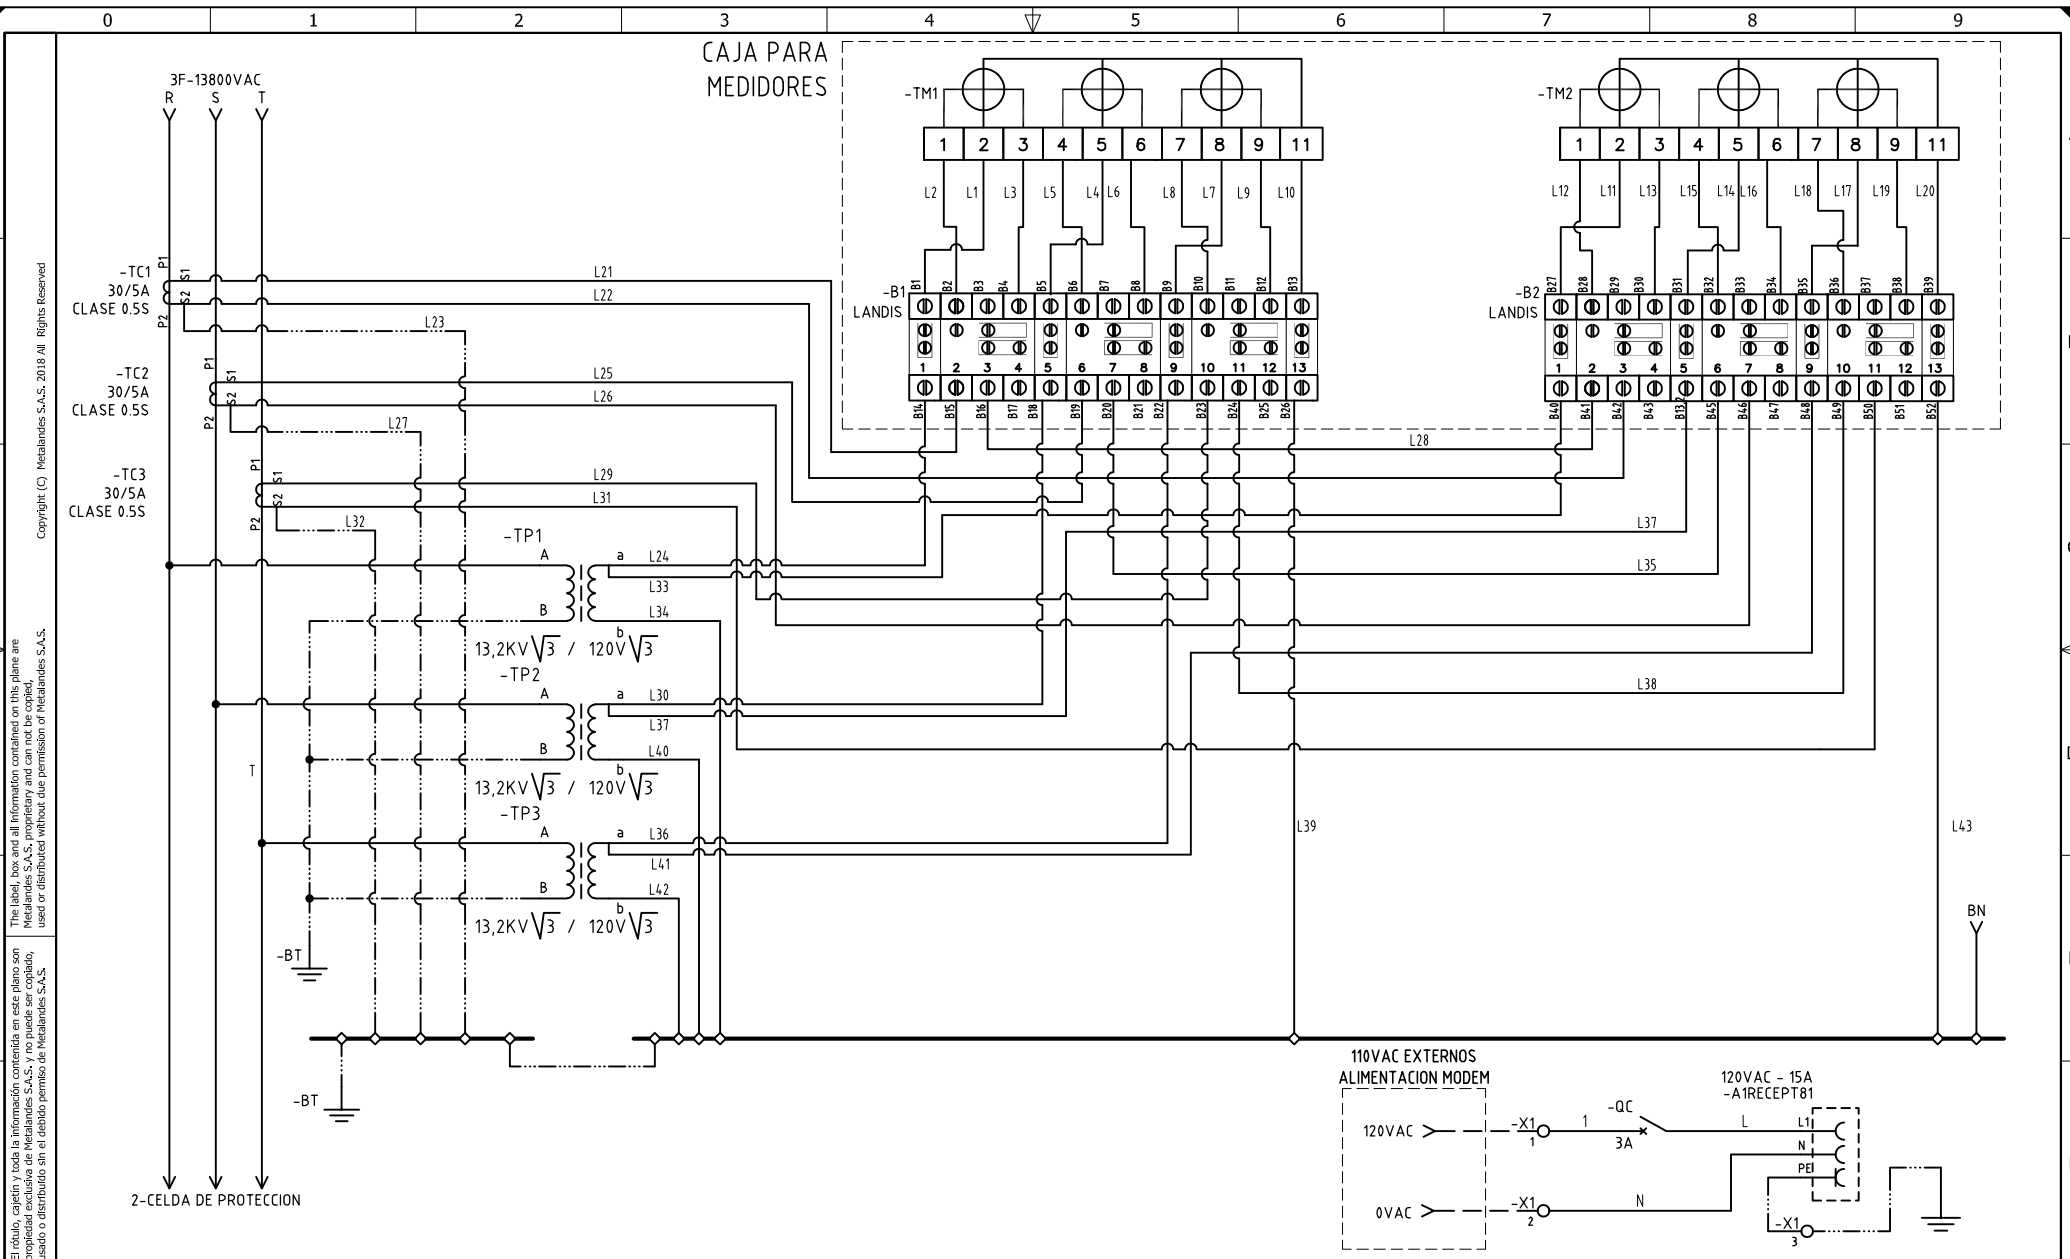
0 1 2 3 4 5 6 7 8 9

CAJA PARA MEDIDORES

3F-13800VAC
R S T

-TM1
1 2 3 4 5 6 7 8 9 11
L2 L1 L3 L5 L4 L6 L8 L7 L9 L10

-TM2
1 2 3 4 5 6 7 8 9 11
L12 L11 L13 L15 L14 L16 L18 L17 L19 L20

-B1
LANDIS
B1 B2 B3 B4 B5 B6 B7 B8 B9 B10 B11 B12 B13
1 2 3 4 5 6 7 8 9 10 11 12 13
B14 B15 B16 B17 B18 B19 B20 B21 B22 B23 B24 B25 B26

-B2
LANDIS
B27 B28 B29 B30 B31 B32 B33 B34 B35 B36 B37 B38 B39
1 2 3 4 5 6 7 8 9 10 11 12 13
B40 B41 B42 B43 B132 B45 B46 B47 B48 B49 B50 B51 B52

-TC1
30/5A
CLASE 0.5S
P1 S1 S2 P2
L21
L22
L23

-TC2
30/5A
CLASE 0.5S
P1 S1 S2 P2
L25
L26
L27

-TC3
30/5A
CLASE 0.5S
P1 S1 S2 P2
L29
L31
L32

L28
L37
L35
L38

-TP1
A a L24
L33
B L34
b
13,2KV$\sqrt{3}$ / 120V$\sqrt{3}$

-TP2
A a L30
L37
B L40
b
13,2KV$\sqrt{3}$ / 120V$\sqrt{3}$

-TP3
A a L36
L41
B L42
b
13,2KV$\sqrt{3}$ / 120V$\sqrt{3}$

T
L39
L43
BN
-BT
-BT

2-CELDA DE PROTECCION

110VAC EXTERNOS
ALIMENTACION MODEM
120VAC
0VAC
-X1 1
-X1 2
-X1 3
1
-QC
3A
N
L
120VAC - 15A
-A1RECEPT81
L1
N
PE

Copyright (C) Metalandes S.A.S. 2018 All Rights Reserved

The label, box and all information contained on this plane are Metalandes S.A.S. proprietary and can not be copied, used or distributed without due permission of Metalandes S.A.S.

El rótulo, cajetín y toda la información contenida en este plano son propiedad exclusiva de Metalandes S.A.S. y no puede ser copiado, usado o distribuido sin el debido permiso de Metalandes S.A.S.